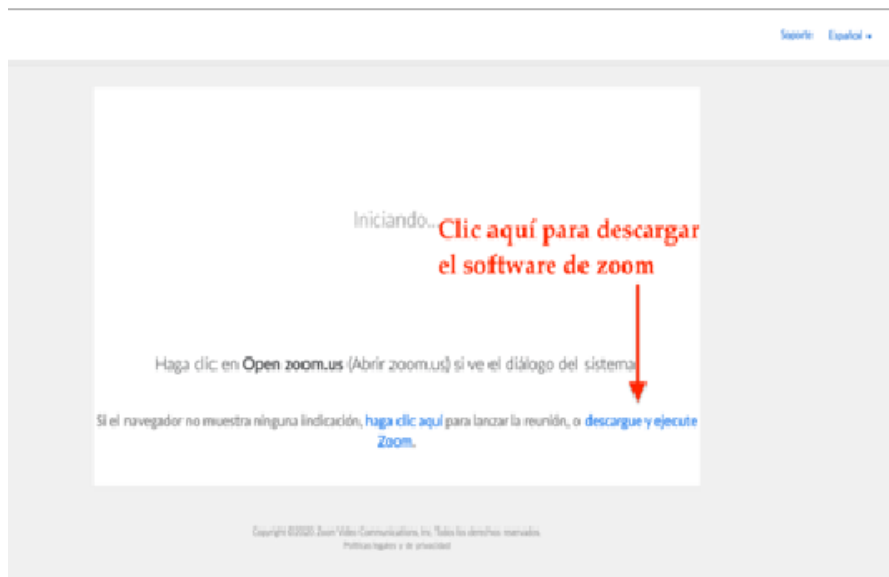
Soporte Español

Iniciando...

Clic aquí para descargar el software de zoom

Haga clic en Open zoom.us (Abrir zoom.us) si ve el diálogo del sistema

Si el navegador no muestra ninguna indicación, haga clic aquí para lanzar la reunión, o descargue y ejecute Zoom.

Copyright ©2020 Zoom Video Communications, Inc. Todos los derechos reservados.
Políticas legales y de privacidad